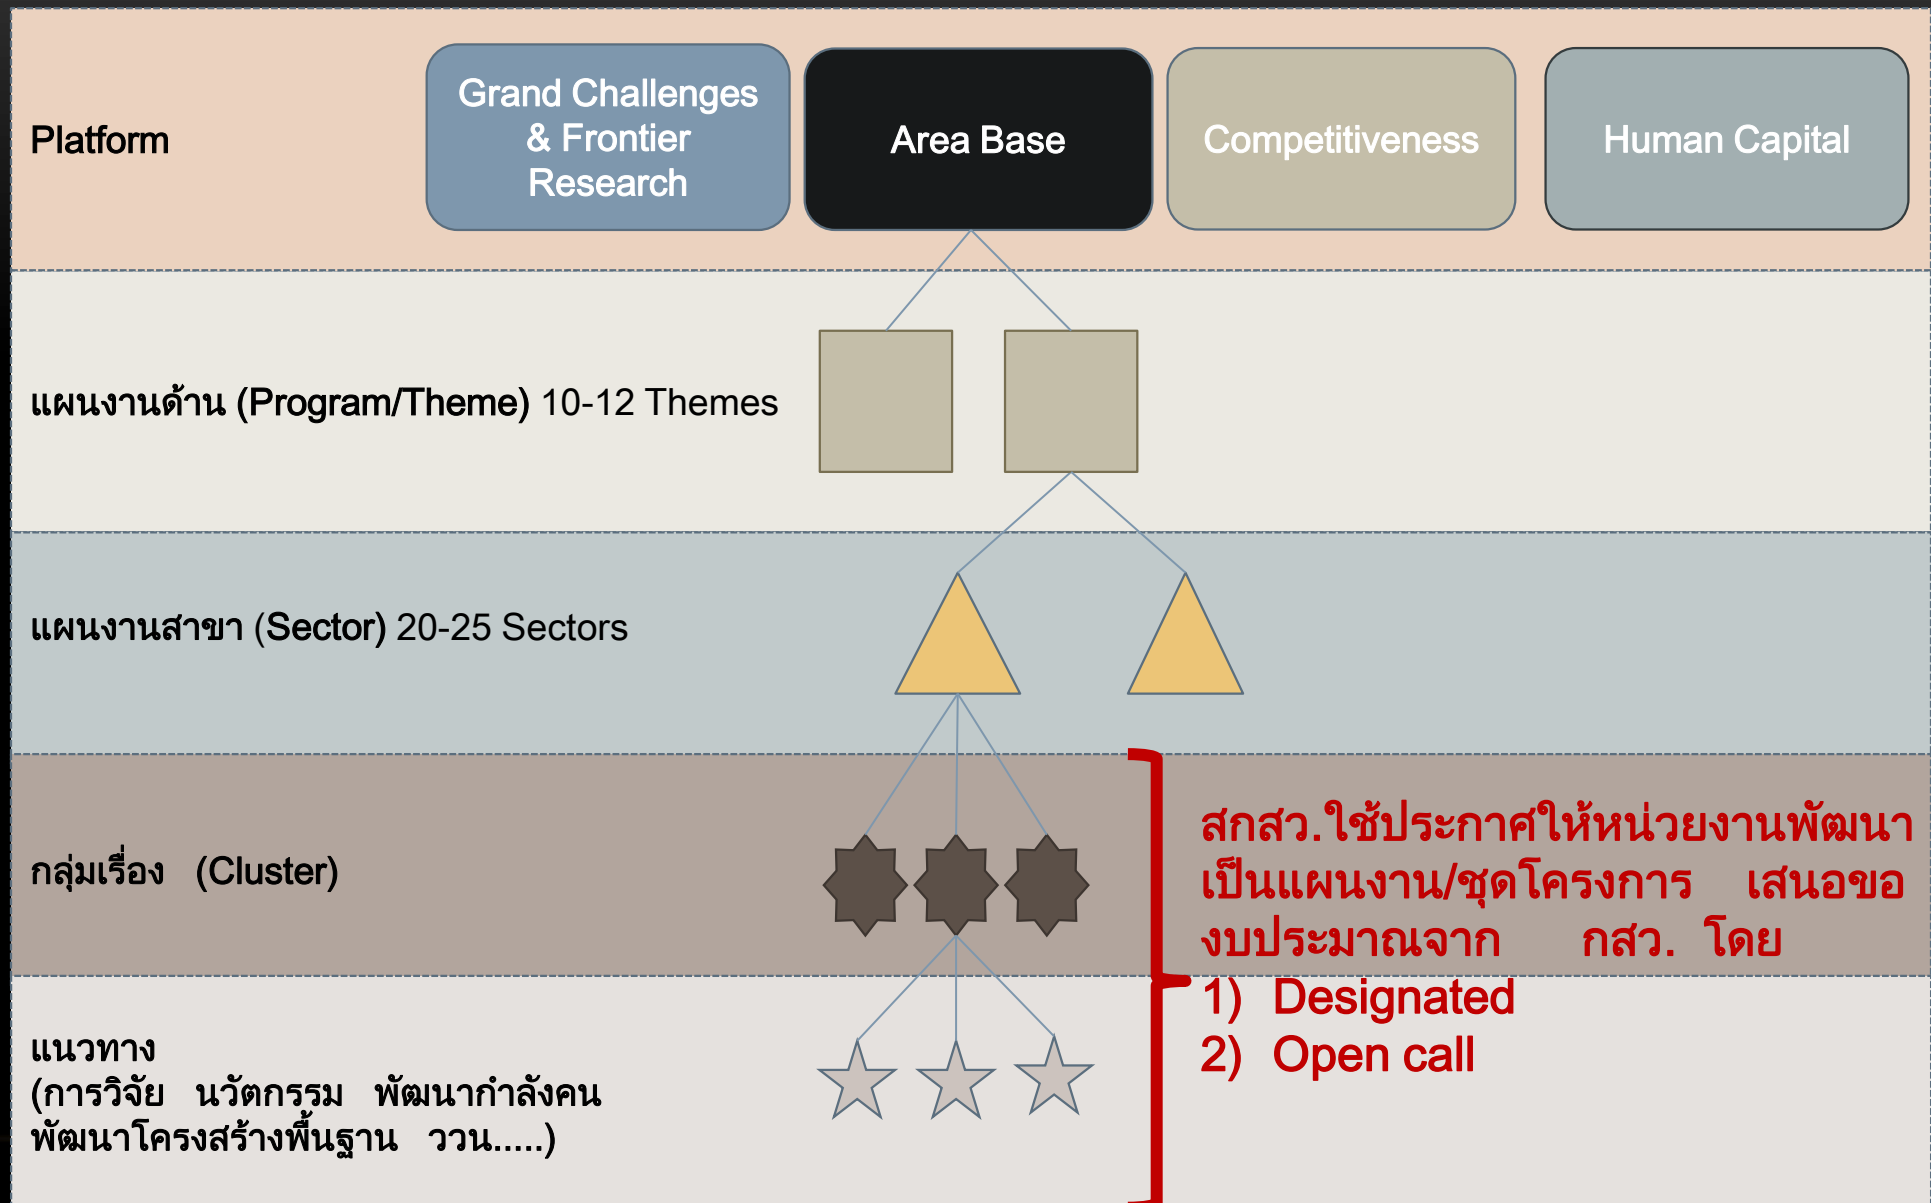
Platform

Grand Challenges & Frontier Research

Area Base

Competitiveness

Human Capital

แผนงานด้าน (Program/Theme) 10-12 Themes

แผนงานสาขา (Sector) 20-25 Sectors

กลุ่มเรื่อง (Cluster)

แนวทาง
(การวิจัย นวัตกรรม พัฒนากำลังคน พัฒนาโครงสร้างพื้นฐาน วาน.....)

สกสว.ใช้ประกาศให้หน่วยงานพัฒนาเป็นแผนงาน/ชุดโครงการ เสนอของบประมาณจาก กสว. โดย
1) Designated
2) Open call